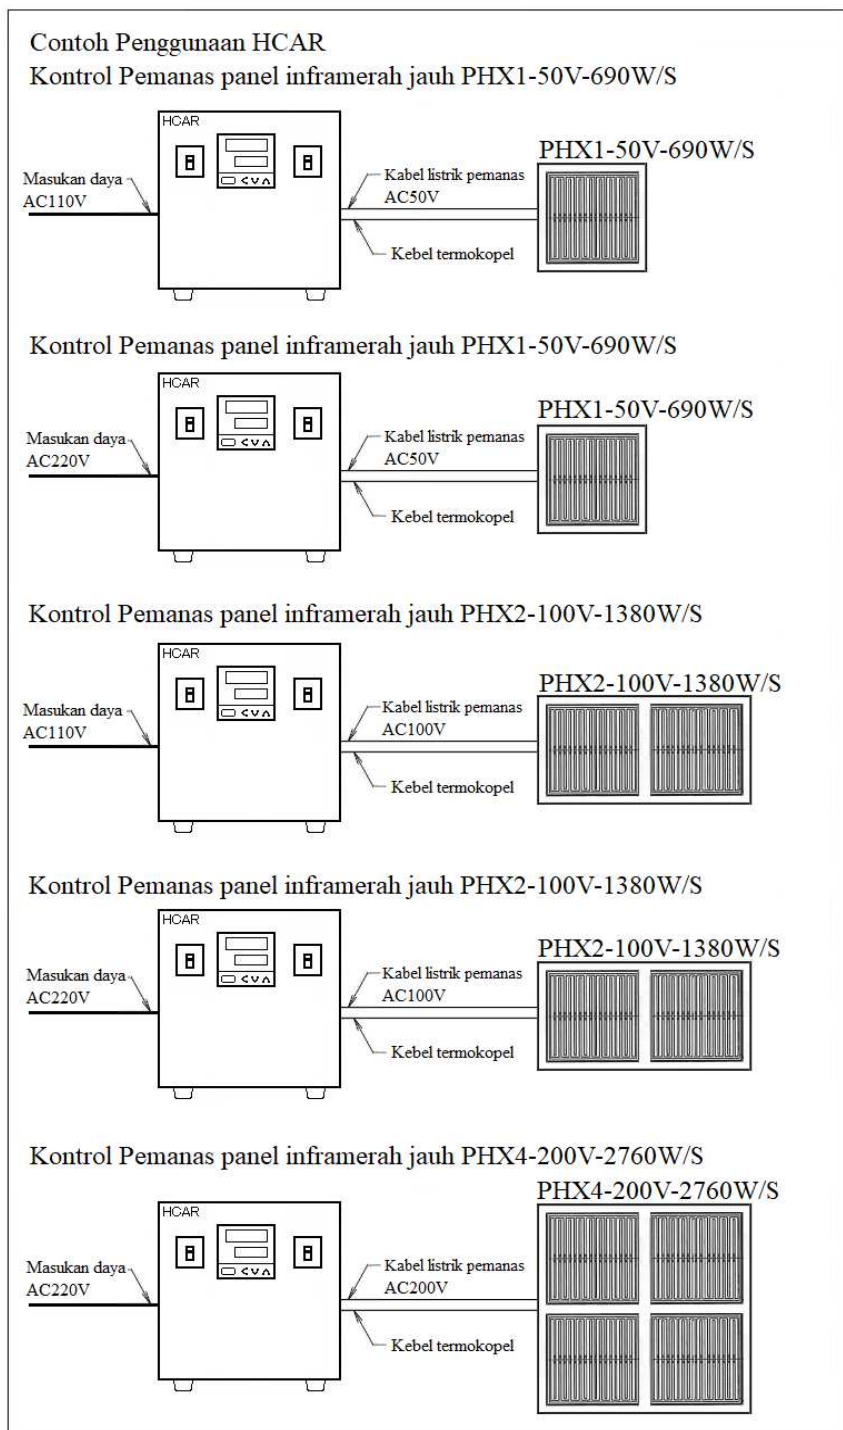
Contoh Penggunaan HCAR
Kontrol Pemanas panel inframerah jauh PHX1-50V-690W/S

HCAR
Masukan daya AC110V
Kabel listrik pemanas AC50V
Kebel termokopel
PHX1-50V-690W/S

Kontrol Pemanas panel inframerah jauh PHX1-50V-690W/S

HCAR
Masukan daya AC220V
Kabel listrik pemanas AC50V
Kebel termokopel
PHX1-50V-690W/S

Kontrol Pemanas panel inframerah jauh PHX2-100V-1380W/S

HCAR
Masukan daya AC110V
Kabel listrik pemanas AC100V
Kebel termokopel
PHX2-100V-1380W/S

Kontrol Pemanas panel inframerah jauh PHX2-100V-1380W/S

HCAR
Masukan daya AC220V
Kabel listrik pemanas AC100V
Kebel termokopel
PHX2-100V-1380W/S

Kontrol Pemanas panel inframerah jauh PHX4-200V-2760W/S

HCAR
Masukan daya AC220V
Kabel listrik pemanas AC200V
Kebel termokopel
PHX4-200V-2760W/S